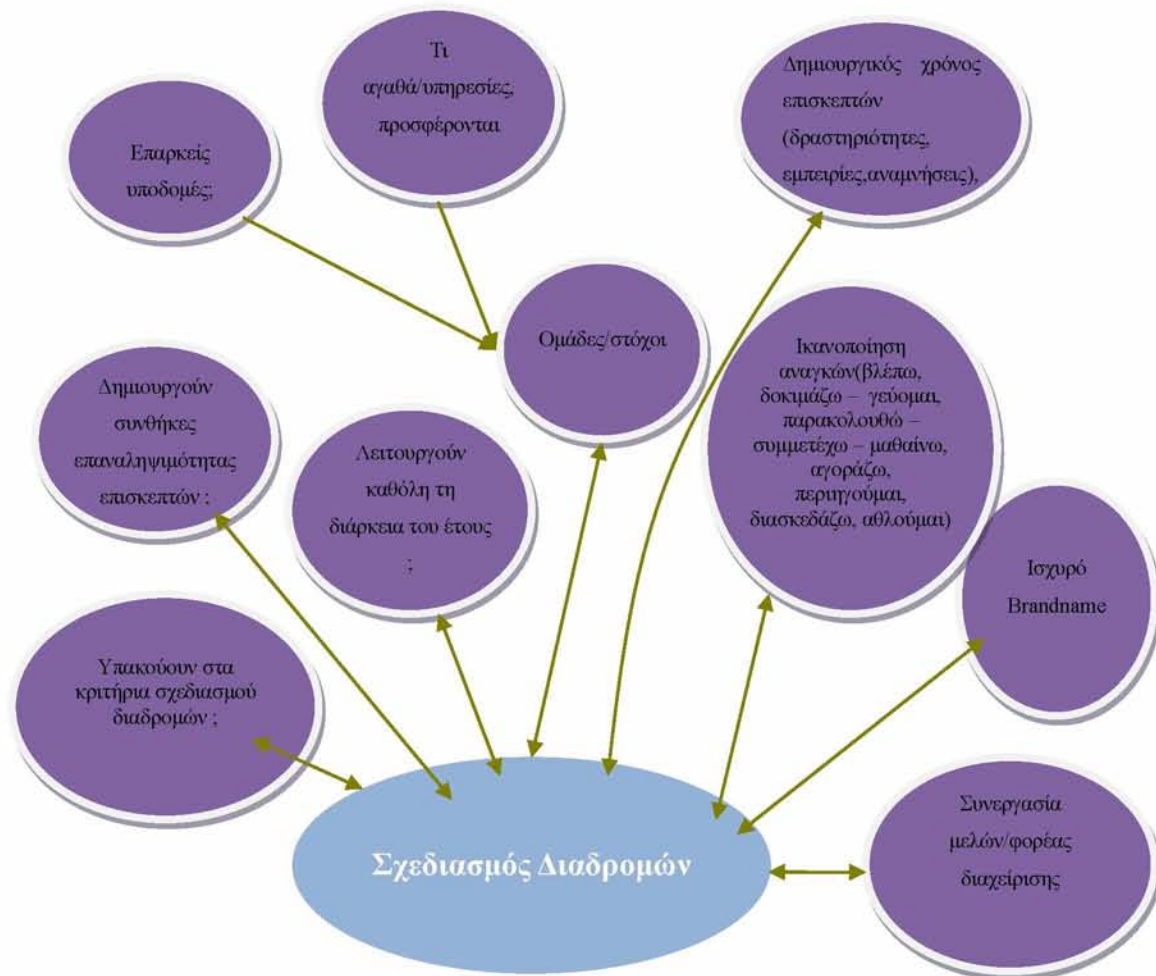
Επαρκείς υποδομές;

Τι αγαθά/υπηρεσίες, προσφέρονται

Δημιουργικός χρόνος επισκεπτών (δραστηριότητες, εμπειρίες,αναμνήσεις),

Ομάδες/στόχοι

Ικανοποίηση αναγκών(βλέπω, δοκιμάζω – γεύομαι, παρακολουθώ – συμμετέχω – μαθαίνω, αγοράζω, περιηγούμαι, διασκεδάζω, αθλούμαι)

Δημιουργούν συνθήκες επαναληψιμότητας επισκεπτών ;

Λειτουργούν καθόλη τη διάρκεια του έτους ;

Ισχυρό Brandname

Υπακούουν στα κριτήρια σχεδιασμού διαδρομών ;

Σχεδιασμός Διαδρομών

Συνεργασία μελών/φορέας διαχείρισης